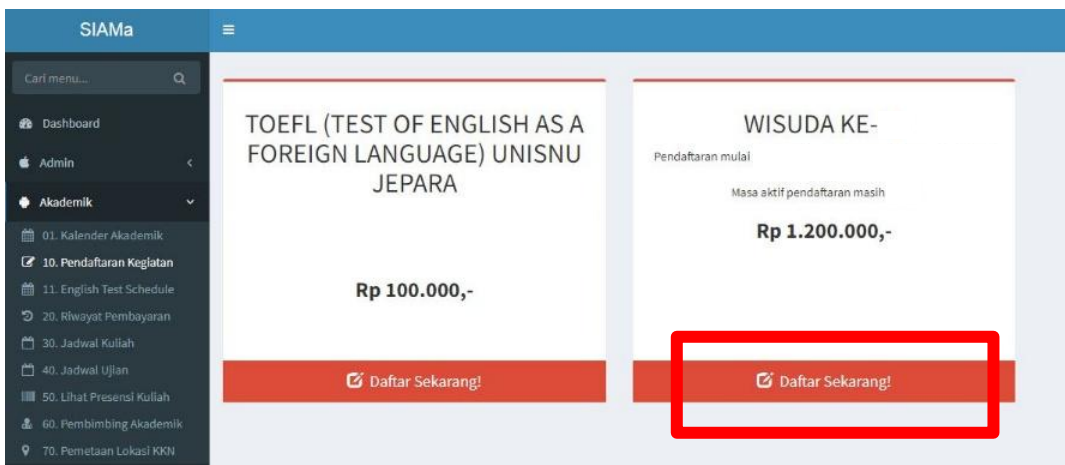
SIAMa

≡

Cari menu...

Dashboard

Admin

Akademik

01. Kalender Akademik

10. Pendaftaran Kegiatan

11. English Test Schedule

20. Riwayat Pembayaran

30. Jadwal Kuliah

40. Jadwal Ujian

50. Lihat Presensi Kuliah

60. Pembimbing Akademik

70. Pemetaan Lokasi KKN

TOEFL (TEST OF ENGLISH AS A FOREIGN LANGUAGE) UNISNU JEPARA

Rp 100.000,-

Daftar Sekarang!

WISUDA KE-

Pendaftaran mulai

Masa aktif pendaftaran masih

Rp 1.200.000,-

Daftar Sekarang!